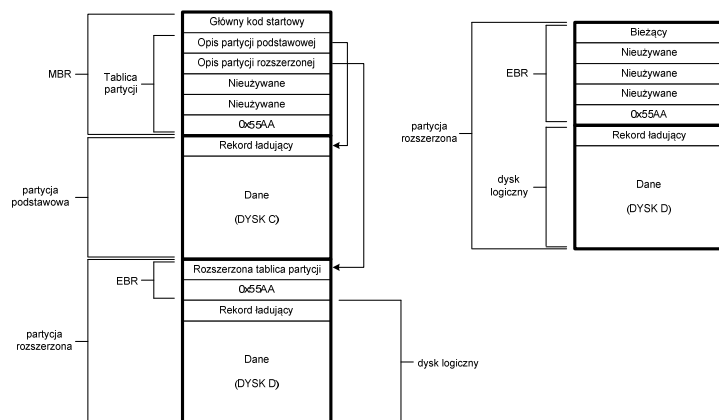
Główny kod startowy
Opis partycji podstawowej
Opis partycji rozszerzonej
Nieużywane
Nieużywane
0x55AA
Rekord ładujący
Dane
(DYSK C)
Rozszerzona tablica partycji
0x55AA
Rekord ładujący
Dane
(DYSK D)

MBR
Tablica partycji
partycja podstawowa
EBR
partycja rozszerzona
dysk logiczny

Bieżący
Nieużywane
Nieużywane
Nieużywane
0x55AA
Rekord ładujący
Dane
(DYSK D)

EBR
partycja rozszerzona
dysk logiczny